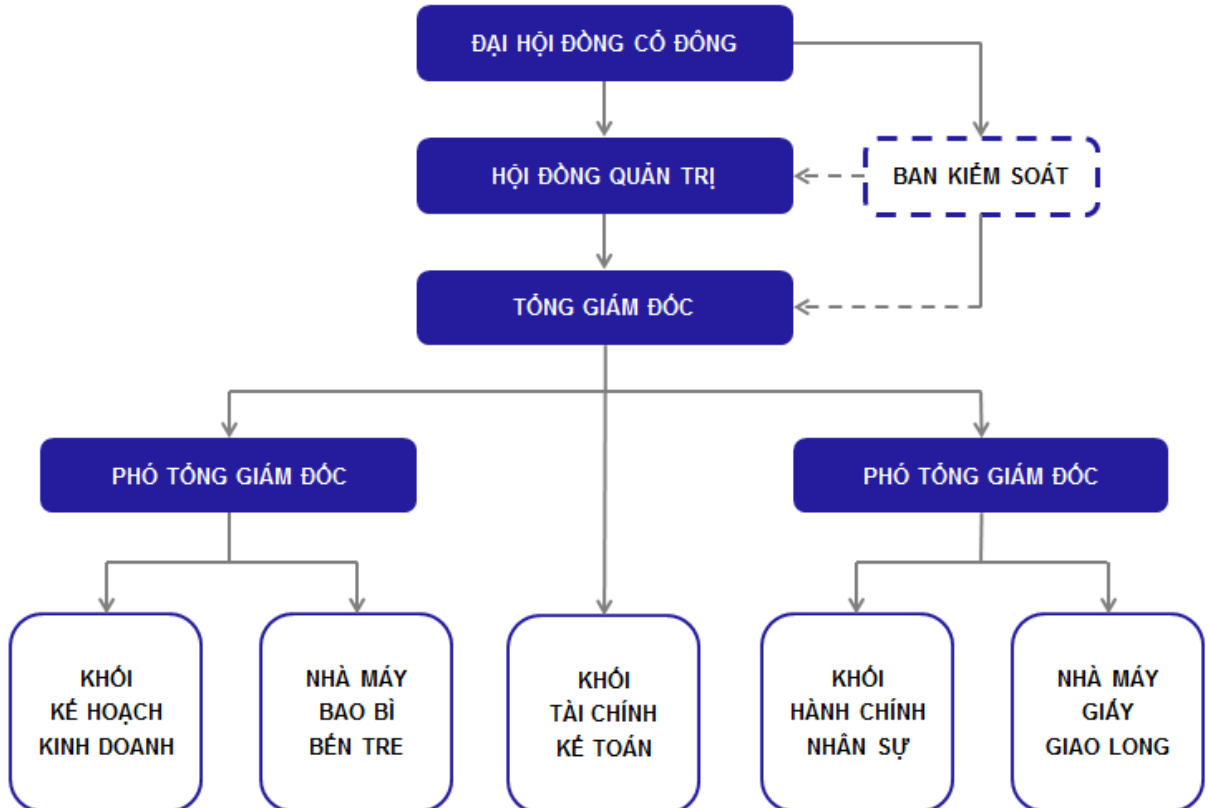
ĐẠI HỘI ĐỒNG CỔ ĐÔNG

HỘI ĐỒNG QUẢN TRỊ

BAN KIỂM SOÁT

TỔNG GIÁM ĐỐC

PHÓ TỔNG GIÁM ĐỐC

PHÓ TỔNG GIÁM ĐỐC

KHỐI KẾ HOẠCH KINH DOANH

NHÀ MÁY BAO BÌ BẾN TRE

KHỐI TÀI CHÍNH KẾ TOÁN

KHỐI HÀNH CHÍNH NHÂN SỰ

NHÀ MÁY GIẤY GIAO LONG